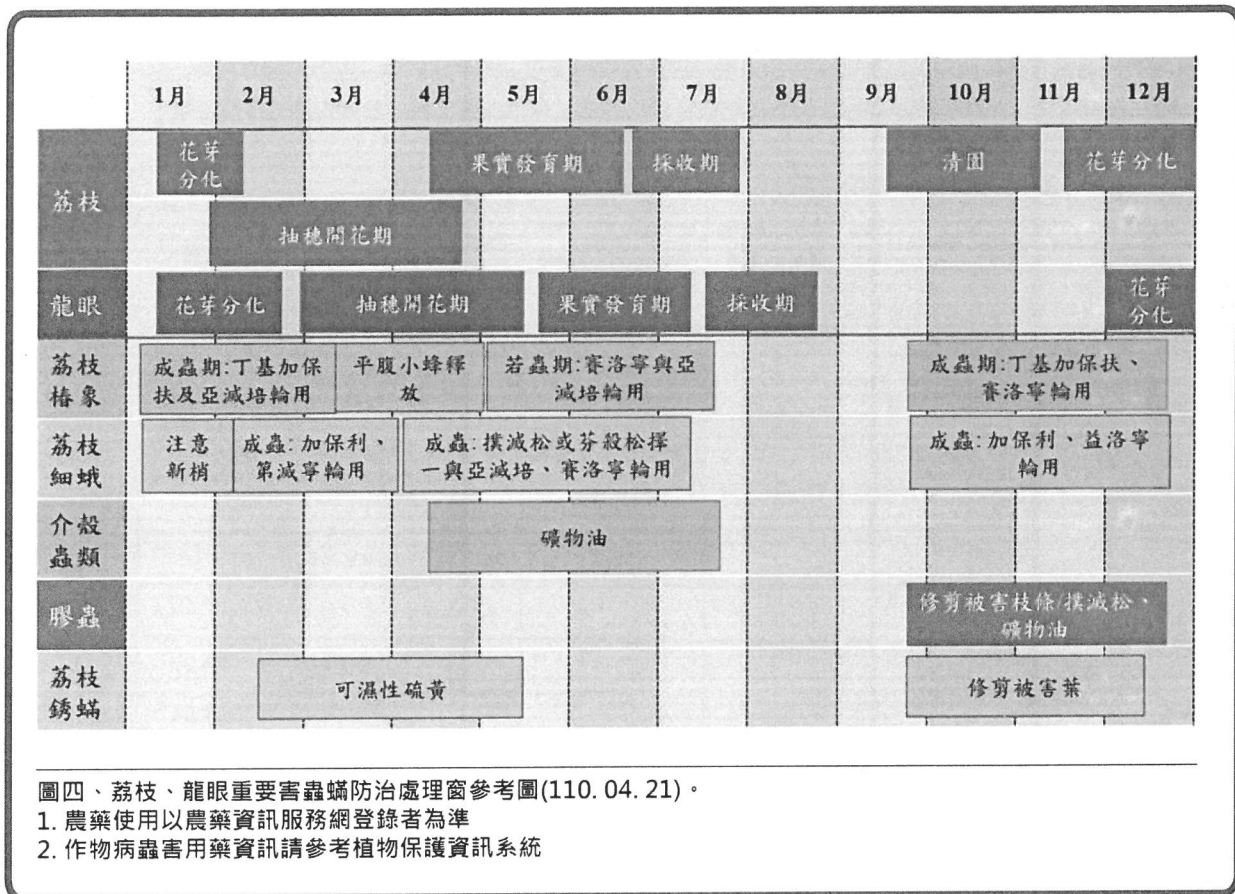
| | 1月 | 2月 | 3月 | 4月 | 5月 | 6月 | 7月 | 8月 | 9月 | 10月 | 11月 | 12月 |
|---|---|---|---|---|---|---|---|---|---|---|---|---|
| 荔枝 | 花芽分化 | | | 果實發育期 | | | 採收期 | | | 清園 | | 花芽分化 |
| | | 抽穗開花期 | | | | | | | | | | |
| 龍眼 | 花芽分化 | | 抽穗開花期 | | | 果實發育期 | | 採收期 | | | | 花芽分化 |
| 荔枝椿象 | 成蟲期:丁基加保扶及亞滅培輪用 | | 平腹小蜂釋放 | | 若蟲期:賽洛寧與亞滅培輪用 | | | | | 成蟲期:丁基加保扶、賽洛寧輪用 | | |
| 荔枝細蛾 | 注意新梢 | 成蟲:加保利、第滅寧輪用 | | 成蟲:撲滅松或芬殺松擇一與亞滅培、賽洛寧輪用 | | | | | | 成蟲:加保利、益洛寧輪用 | | |
| 介殼蟲類 | | | | 礦物油 | | | | | | | | |
| 膠蟲 | | | | | | | | | | 修剪被害枝條/撲滅松、礦物油 | | |
| 荔枝銹蟎 | | 可濕性硫黃 | | | | | | | | 修剪被害葉 | | |

圖四、荔枝、龍眼重要害蟲蟎防治處理窗參考圖(110. 04. 21)。
1. 農藥使用以農藥資訊服務網登錄者為準
2. 作物病蟲害用藥資訊請參考植物保護資訊系統